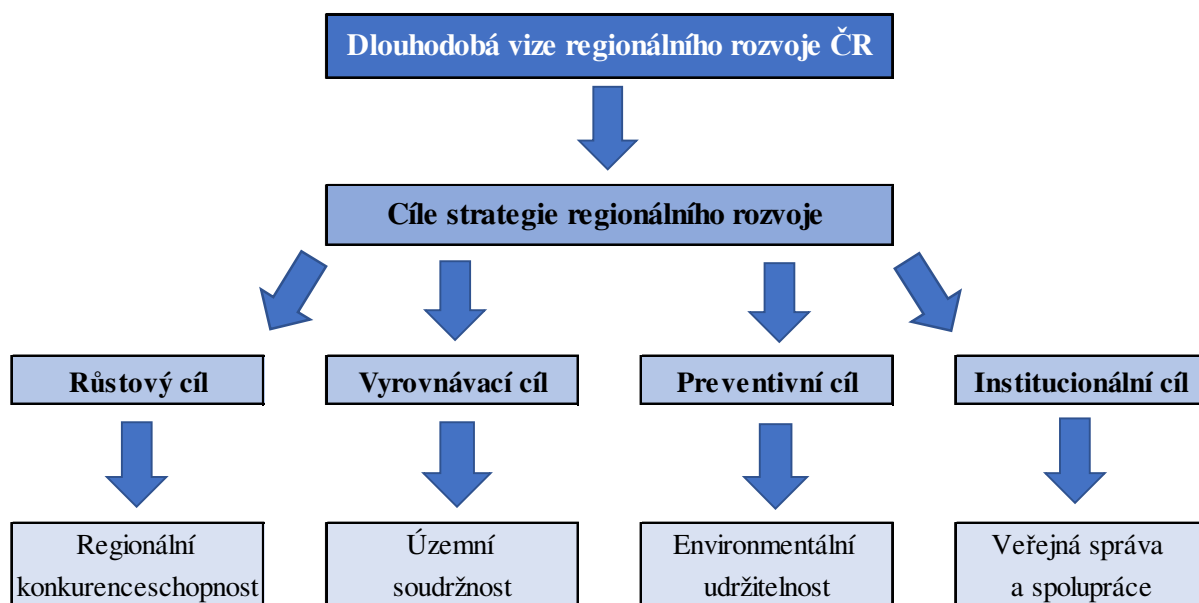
Dlouhodobá vize regionálního rozvoje ČR

Cíle strategie regionálního rozvoje

Růstový cíl

Vyrovnávací cíl

Preventivní cíl

Institucionální cíl

Regionální konkurenceschopnost

Územní soudržnost

Environmentální udržitelnost

Veřejná správa a spolupráce